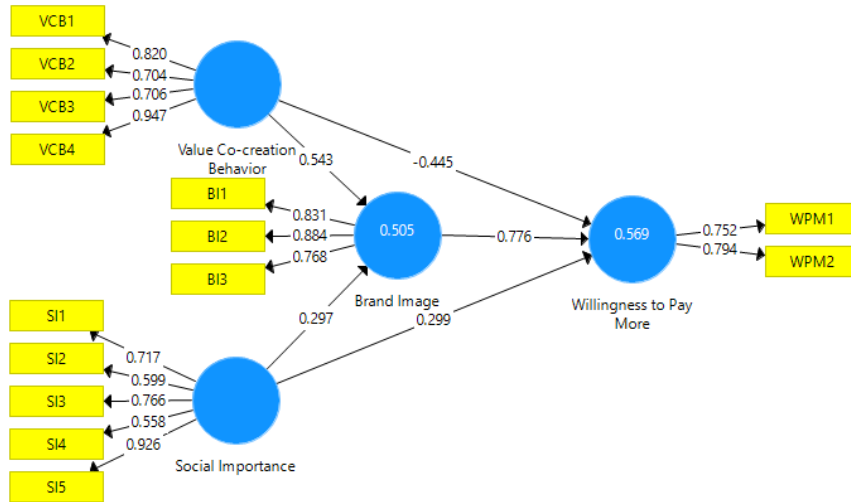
VCB1
VCB2
VCB3
VCB4
0.820
0.704
0.706
0.947
Value Co-creation Behavior
0.543
-0.445
BI1
BI2
BI3
0.831
0.884
0.768
0.505
Brand Image
0.776
0.569
Willingness to Pay More
0.752
0.794
WPM1
WPM2
0.297
0.299
SI1
SI2
SI3
SI4
SI5
0.717
0.599
0.766
0.558
0.926
Social Importance